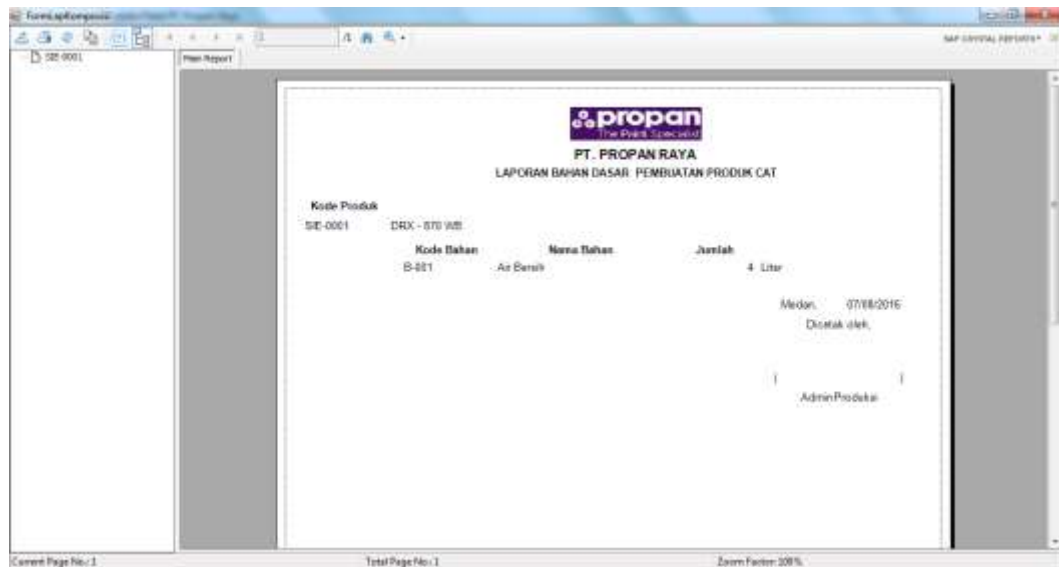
FormLapKomposisi

SAP CRYSTAL REPORTS

SIE-0001

Main Report

propan
The Paint Specialist

PT. PROPAN RAYA
LAPORAN BAHAN DASAR PEMBUATAN PRODUK CAT

Kode Produk

SIE-0001 DRX - 870 WB

| Kode Bahan | Nama Bahan | Jumlah |
|---|---|---|
| B-001 | Air Bersih | 4 Liter |

Medan, 07/08/2016
Dicetak oleh,

( )
Admin Produksi

Current Page No.: 1

Total Page No.: 1

Zoom Factor: 100%